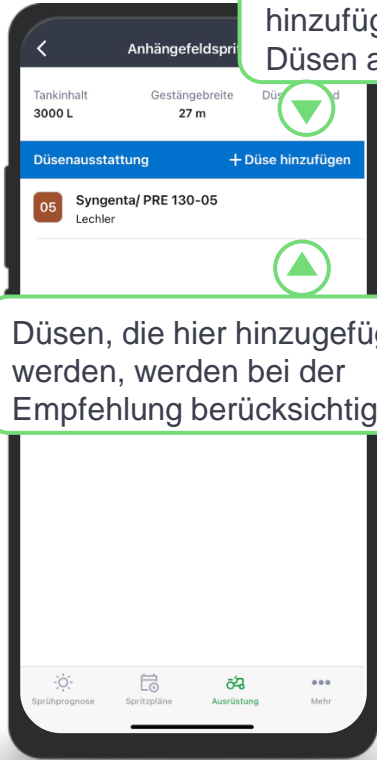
hinzufüg
Düsen a

Anhängefeldspri

Tankinhalt 3000 L
Gestängebreite 27 m
Düs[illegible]d

Düsenausstattung
+ Düse hinzufügen

05
Syngenta/ PRE 130-05
Lechler

Düsen, die hier hinzugefüg werden, werden bei der Empfehlung berücksichtig

Sprühprognose
Spritzpläne
Ausrüstung
Mehr